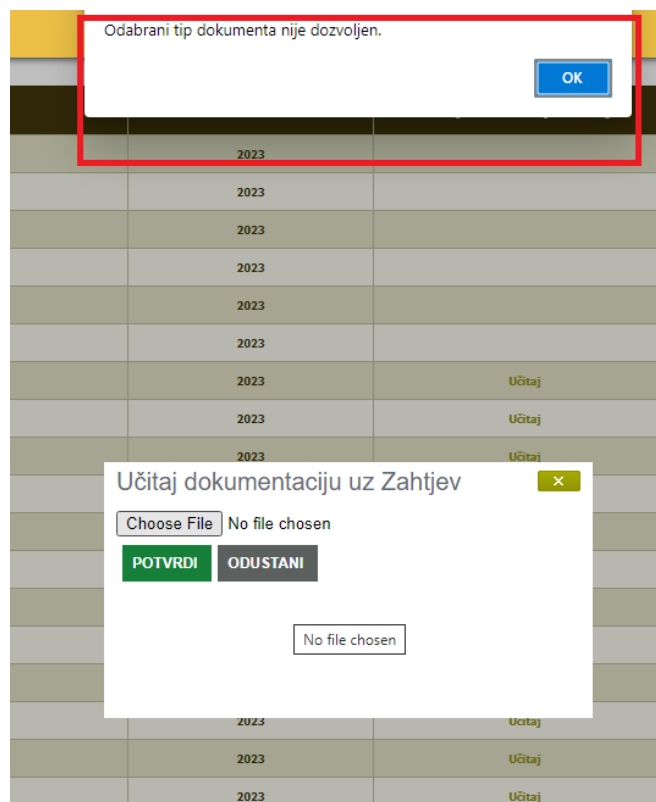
Odabrani tip dokumenta nije dozvoljen.

OK

2023
2023
2023
2023
2023
2023
2023 Učitaj
2023 Učitaj
2023 Učitaj

Učitaj dokumentaciju uz Zahtjev

Choose File No file chosen

POTVRDI ODUSTANI

No file chosen

2023 Učitaj
2023 Učitaj
2023 Učitaj